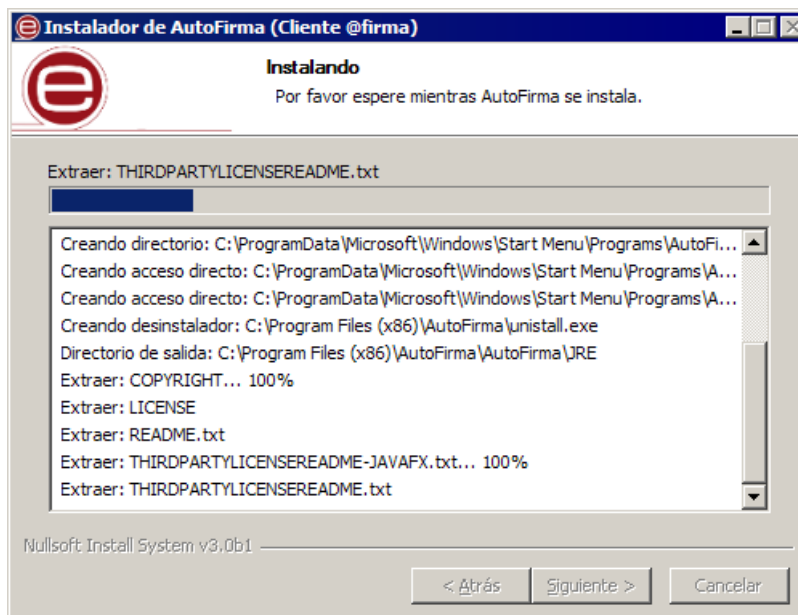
Instalador de AutoFirma (Cliente @firma)

Instalando
Por favor espere mientras AutoFirma se instala.

Extraer: THIRDPARTYLICENSEREADME.txt

Creando directorio: C:\ProgramData\Microsoft\Windows\Start Menu\Programs\AutoFi...
Creando acceso directo: C:\ProgramData\Microsoft\Windows\Start Menu\Programs\A...
Creando acceso directo: C:\ProgramData\Microsoft\Windows\Start Menu\Programs\A...
Creando desinstalador: C:\Program Files (x86)\AutoFirma\unistall.exe
Directorio de salida: C:\Program Files (x86)\AutoFirma\AutoFirma\JRE
Extraer: COPYRIGHT... 100%
Extraer: LICENSE
Extraer: README.txt
Extraer: THIRDPARTYLICENSEREADME-JAVAFX.txt... 100%
Extraer: THIRDPARTYLICENSEREADME.txt

Nullsoft Install System v3.0b1

< Atrás
Siguiente >
Cancelar